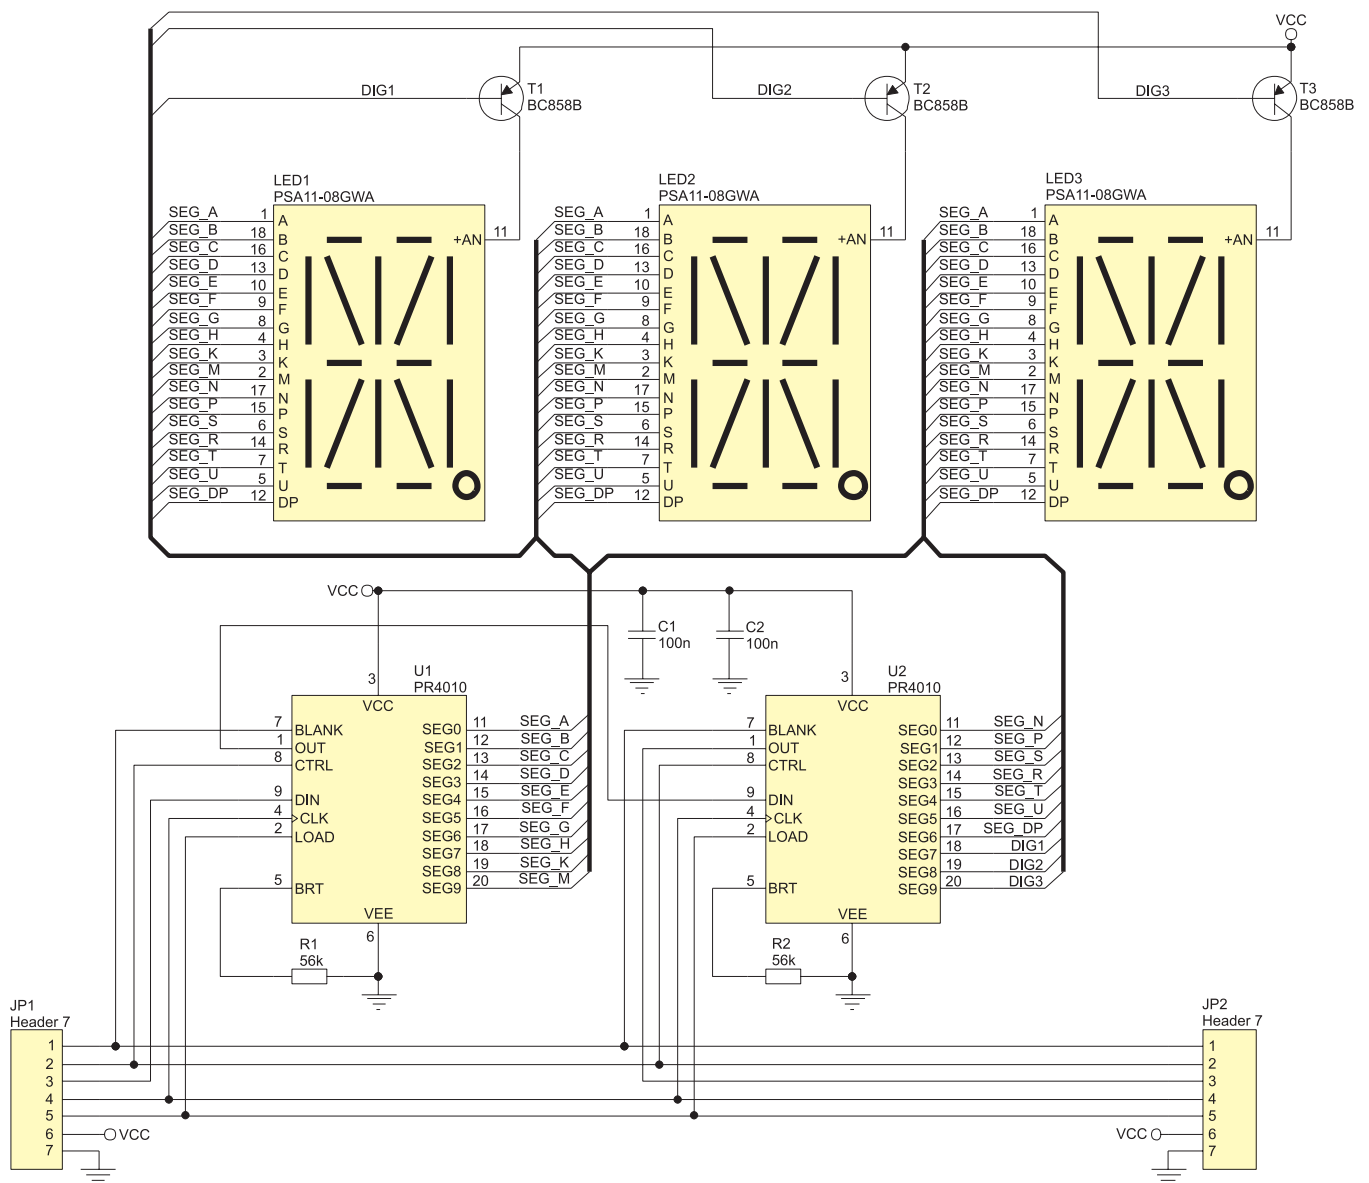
VCC

DIG1 T1 BC858B
DIG2 T2 BC858B
DIG3 T3 BC858B

LED1
PSA11-08GWA

| | | |
|---|---|---|
| SEG_A | 1 | A |
| SEG_B | 18 | B |
| SEG_C | 16 | C |
| SEG_D | 13 | D |
| SEG_E | 10 | E |
| SEG_F | 9 | F |
| SEG_G | 8 | G |
| SEG_H | 4 | H |
| SEG_K | 3 | K |
| SEG_M | 2 | M |
| SEG_N | 17 | N |
| SEG_P | 15 | P |
| SEG_S | 6 | S |
| SEG_R | 14 | R |
| SEG_T | 7 | T |
| SEG_U | 5 | U |
| SEG_DP | 12 | DP |

+AN 11

LED2
PSA11-08GWA

| | | |
|---|---|---|
| SEG_A | 1 | A |
| SEG_B | 18 | B |
| SEG_C | 16 | C |
| SEG_D | 13 | D |
| SEG_E | 10 | E |
| SEG_F | 9 | F |
| SEG_G | 8 | G |
| SEG_H | 4 | H |
| SEG_K | 3 | K |
| SEG_M | 2 | M |
| SEG_N | 17 | N |
| SEG_P | 15 | P |
| SEG_S | 6 | S |
| SEG_R | 14 | R |
| SEG_T | 7 | T |
| SEG_U | 5 | U |
| SEG_DP | 12 | DP |

+AN 11

LED3
PSA11-08GWA

| | | |
|---|---|---|
| SEG_A | 1 | A |
| SEG_B | 18 | B |
| SEG_C | 16 | C |
| SEG_D | 13 | D |
| SEG_E | 10 | E |
| SEG_F | 9 | F |
| SEG_G | 8 | G |
| SEG_H | 4 | H |
| SEG_K | 3 | K |
| SEG_M | 2 | M |
| SEG_N | 17 | N |
| SEG_P | 15 | P |
| SEG_S | 6 | S |
| SEG_R | 14 | R |
| SEG_T | 7 | T |
| SEG_U | 5 | U |
| SEG_DP | 12 | DP |

+AN 11

VCC
C1 100n
C2 100n

U1
PR4010
3 VCC
7 BLANK
1 OUT
8 CTRL
9 DIN
4 CLK
2 LOAD
5 BRT
VEE 6

| | | |
|---|---|---|
| SEG0 | 11 | SEG_A |
| SEG1 | 12 | SEG_B |
| SEG2 | 13 | SEG_C |
| SEG3 | 14 | SEG_D |
| SEG4 | 15 | SEG_E |
| SEG5 | 16 | SEG_F |
| SEG6 | 17 | SEG_G |
| SEG7 | 18 | SEG_H |
| SEG8 | 19 | SEG_K |
| SEG9 | 20 | SEG_M |

R1 56k

U2
PR4010
3 VCC
7 BLANK
1 OUT
8 CTRL
9 DIN
4 CLK
2 LOAD
5 BRT
VEE 6

| | | |
|---|---|---|
| SEG0 | 11 | SEG_N |
| SEG1 | 12 | SEG_P |
| SEG2 | 13 | SEG_S |
| SEG3 | 14 | SEG_R |
| SEG4 | 15 | SEG_T |
| SEG5 | 16 | SEG_U |
| SEG6 | 17 | SEG_DP |
| SEG7 | 18 | DIG1 |
| SEG8 | 19 | DIG2 |
| SEG9 | 20 | DIG3 |

R2 56k

JP1
Header 7
1
2
3
4
5
6 VCC
7

JP2
Header 7
1
2
3
4
5
VCC 6
7